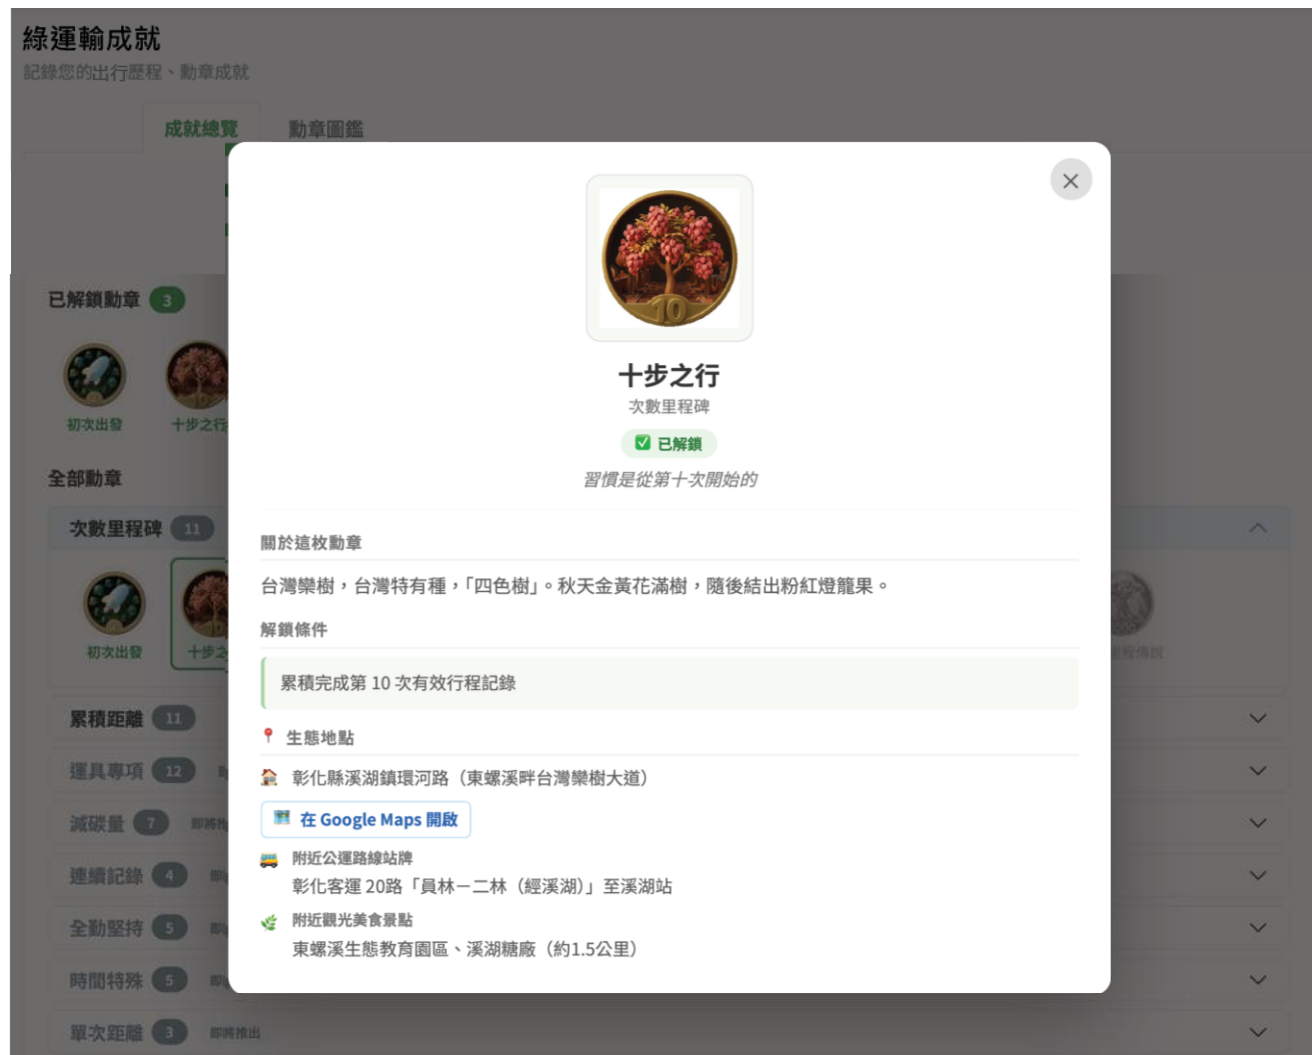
綠運輸成就
記錄您的出行歷程、勳章成就

成就總覽
勳章圖鑑

已解鎖勳章 3

初次出發
十步之行

全部勳章

次數里程碑 11

初次出發
十步之

累積距離 11
運具專項 12
減碳量 7 即將推
連續記錄 4
全勤堅持 5
時間特殊 5
單次距離 3 即將推出

×

10

十步之行
次數里程碑
已解鎖
習慣是從第十次開始的

關於這枚勳章
台灣欒樹，台灣特有種，「四色樹」。秋天金黃花滿樹，隨後結出粉紅燈籠果。

解鎖條件
累積完成第 10 次有效行程記錄

生態地點
彰化縣溪湖鎮環河路（東螺溪畔台灣欒樹大道）
在 Google Maps 開啟
附近公運路線站牌
彰化客運 20路「員林－二林（經溪湖）」至溪湖站
附近觀光美食景點
東螺溪生態教育園區、溪湖糖廠（約1.5公里）